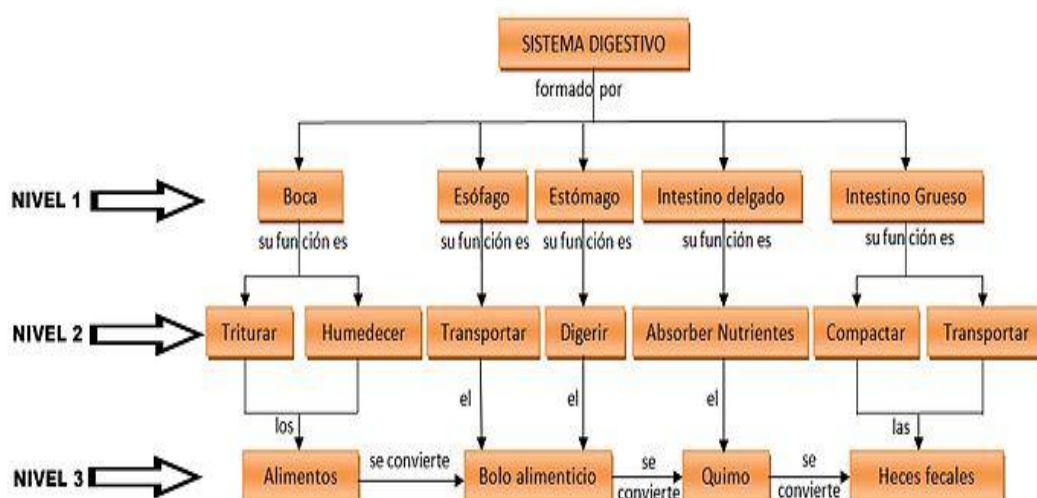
SISTEMA DIGESTIVO

formado por

NIVEL 1

Boca
su función es

Esófago
su función es

Estómago
su función es

Intestino delgado
su función es

Intestino Grueso
su función es

NIVEL 2

Triturar

Humedecer

Transportar

Digerir

Absorber Nutrientes

Compactar

Transportar

los

el

el

el

las

NIVEL 3

Alimentos

se convierte

Bolo alimenticio

se convierte

Quimo

se convierte

Heces fecales